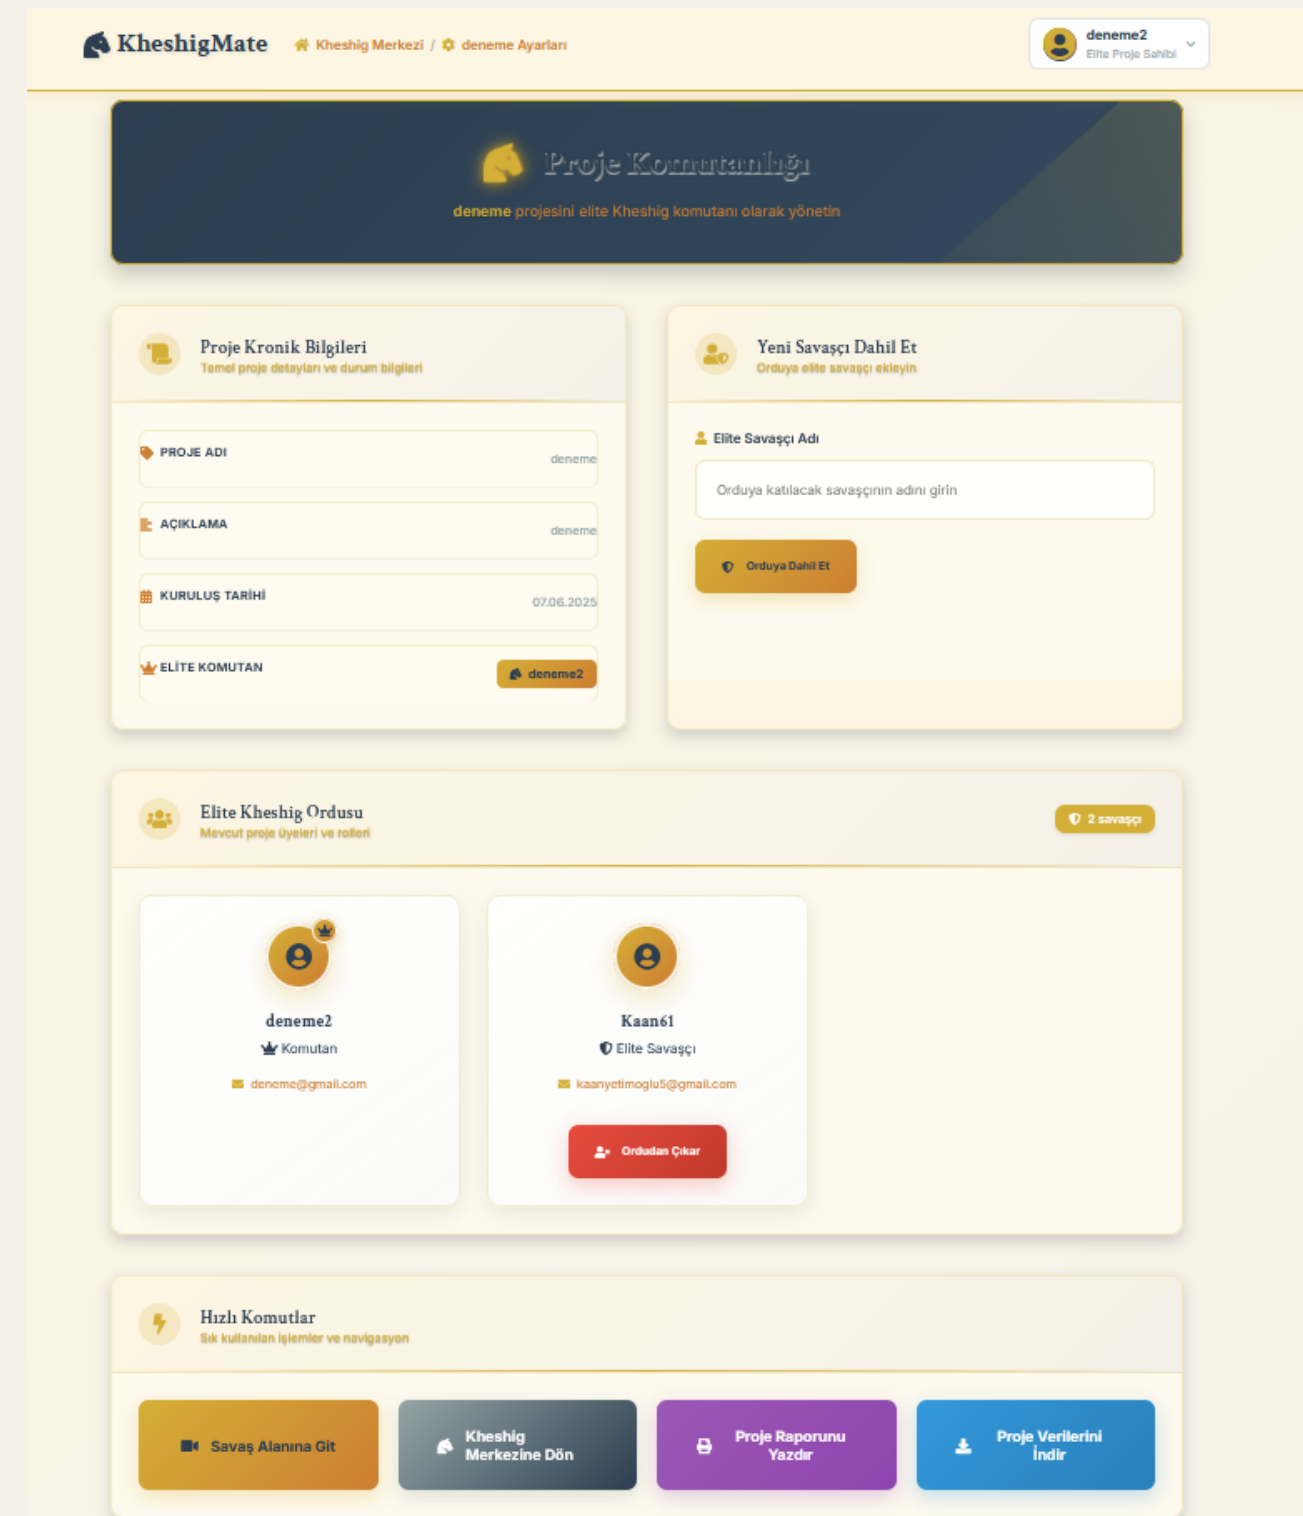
KheshigMate Kheshig Merkezi / deneme Ayarları

deneme2
Elite Proje Sahibi

Proje Komutanlığı

deneme projesini elite Kheshig komutanı olarak yönetin

Proje Kronik Bilgileri
Temel proje detayları ve durum bilgileri

PROJE ADI deneme

AÇIKLAMA deneme

KURULUŞ TARİHİ 07.06.2025

ELİTE KOMUTAN deneme2

Yeni Savaşçı Dahil Et
Orduya elite savaşçı ekleyin

Elite Savaşçı Adı

Orduya katılacak savaşçının adını girin

Orduya Dahil Et

Elite Kheshig Ordusu
Mevcut proje üyeleri ve rolleri

2 savaşçı

deneme2
Komutan
deneme@gmail.com

Kaan61
Elite Savaşçı
kaanyetimoglu5@gmail.com
Ordudan Çıkar

Hızlı Komutlar
Sık kullanılan işlemler ve navigasyon

Savaş Alanına Git

Kheshig Merkezine Dön

Proje Raporunu Yazdır

Proje Verilerini İndir